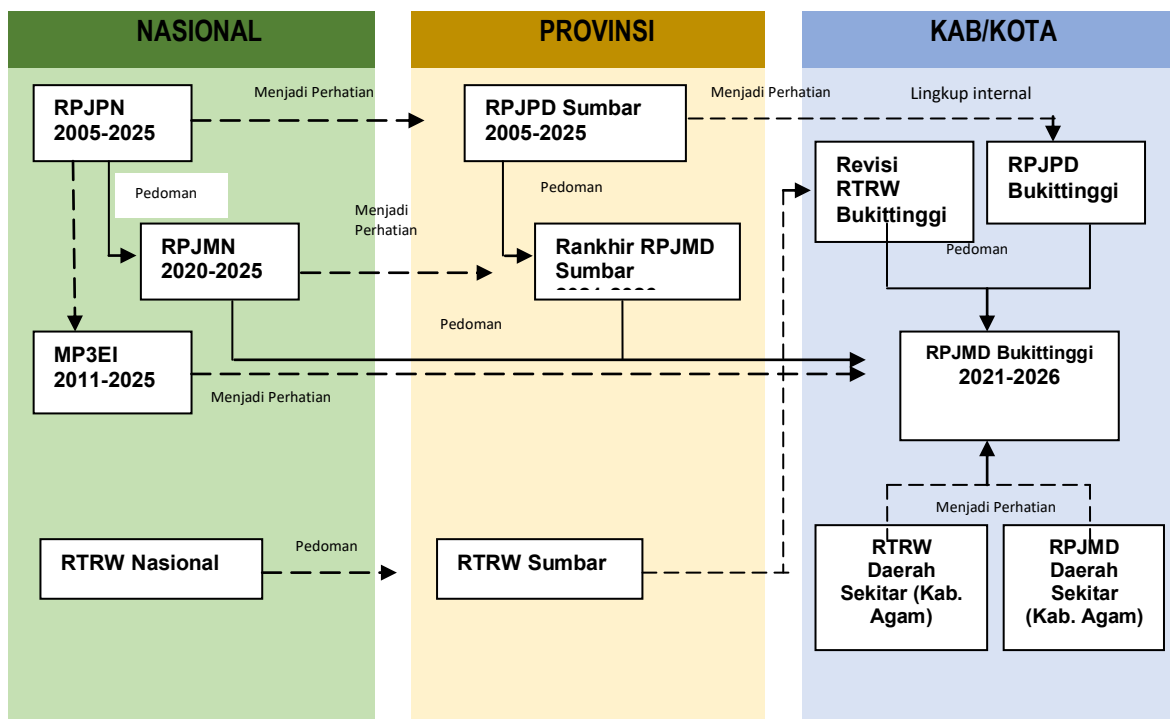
NASIONAL

PROVINSI

KAB/KOTA

RPJPN 2005-2025

Menjadi Perhatian

RPJPD Sumbar 2005-2025

Menjadi Perhatian

Lingkup internal

Pedoman

Pedoman

Revisi RTRW Bukittinggi

RPJPD Bukittinggi

Menjadi Perhatian

RPJMN 2020-2025

Rankhir RPJMD Sumbar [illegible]

Pedoman

Pedoman

MP3EI 2011-2025

RPJMD Bukittinggi 2021-2026

Menjadi Perhatian

Menjadi Perhatian

RTRW Nasional

Pedoman

RTRW Sumbar

RTRW Daerah Sekitar (Kab. Agam)

RPJMD Daerah Sekitar (Kab. Agam)